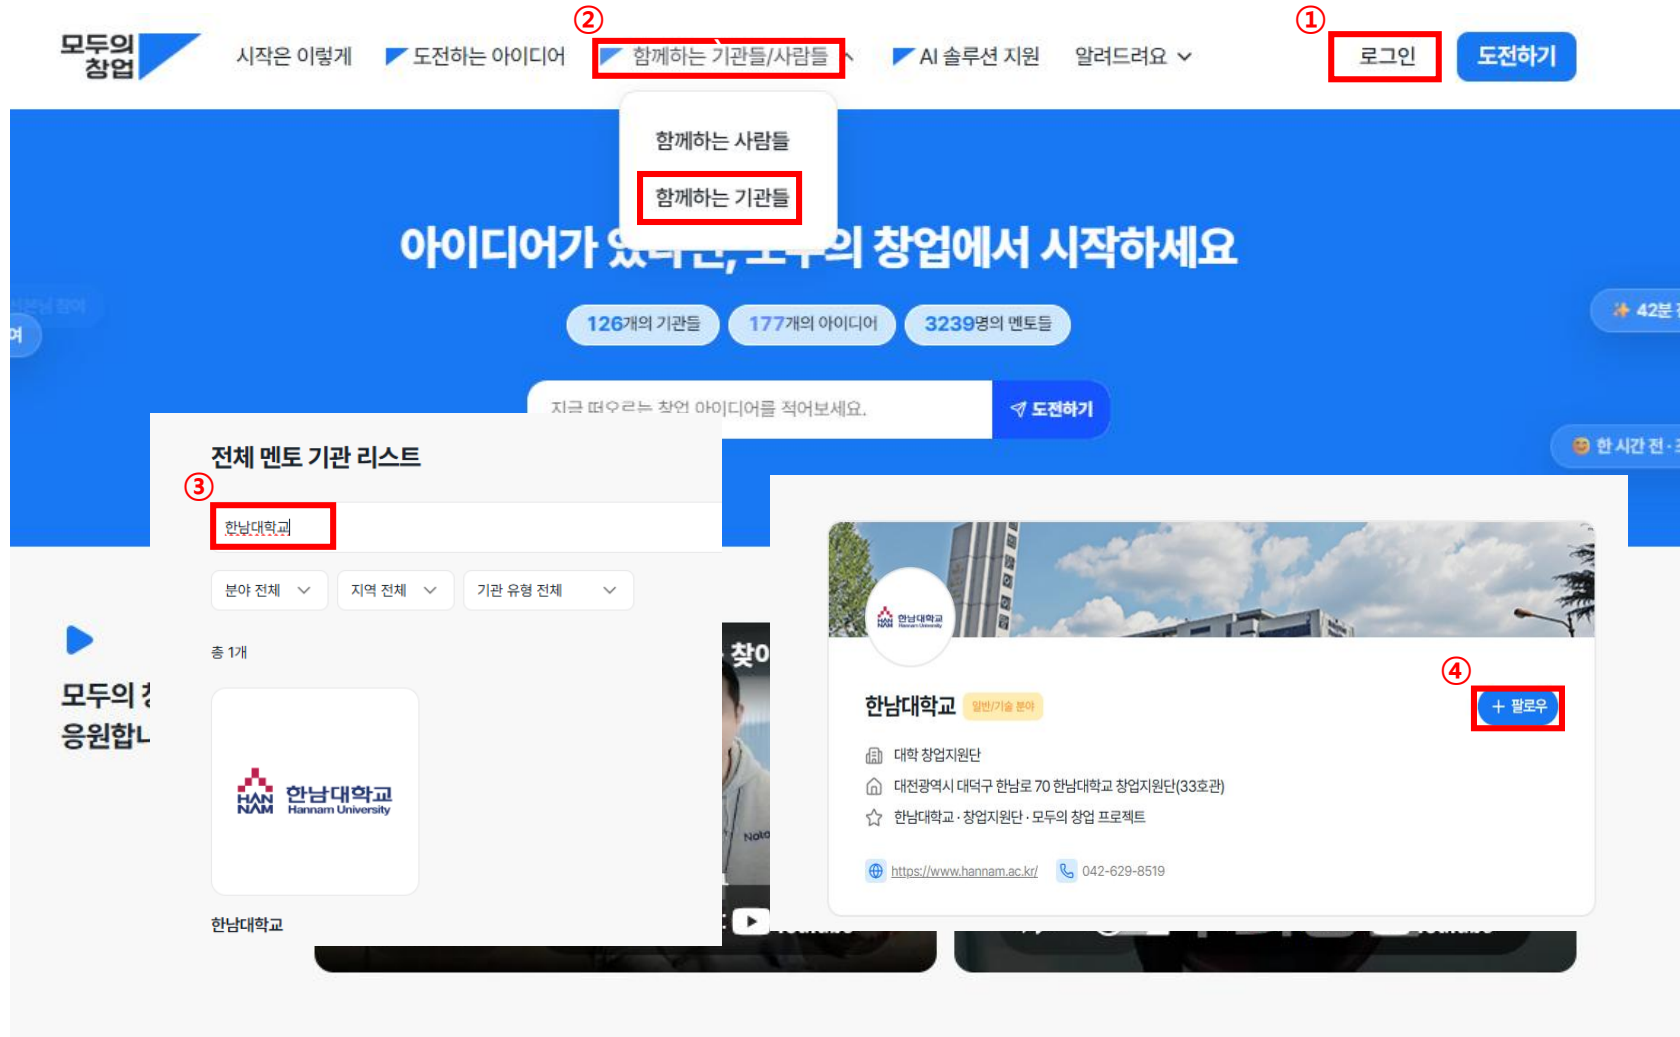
모두의 창업

시작은 이렇게

도전하는 아이디어

②

함께하는 기관들/사람들

AI 솔루션 지원

알려드려요

①

로그인

도전하기

함께하는 사람들

함께하는 기관들

아이디어가 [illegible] 모두의 창업에서 시작하세요

126개의 기관들

177개의 아이디어

3239명의 멘토들

지금 떠오르는 창업 아이디어를 적어보세요.

도전하기

42분 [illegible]

한 시간 전 · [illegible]

전체 멘토 기관 리스트

③

한남대학교

분야 전체

지역 전체

기관 유형 전체

총 1개

HAN NAM 한남대학교 Hannam University

한남대학교

모두의 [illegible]

응원합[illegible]

찾아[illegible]

한남대학교

④

한남대학교

일반/기술 분야

+ 팔로우

대학 창업지원단

대전광역시 대덕구 한남로 70 한남대학교 창업지원단(33호관)

한남대학교 · 창업지원단 · 모두의 창업 프로젝트

https://www.hannam.ac.kr/

042-629-8519